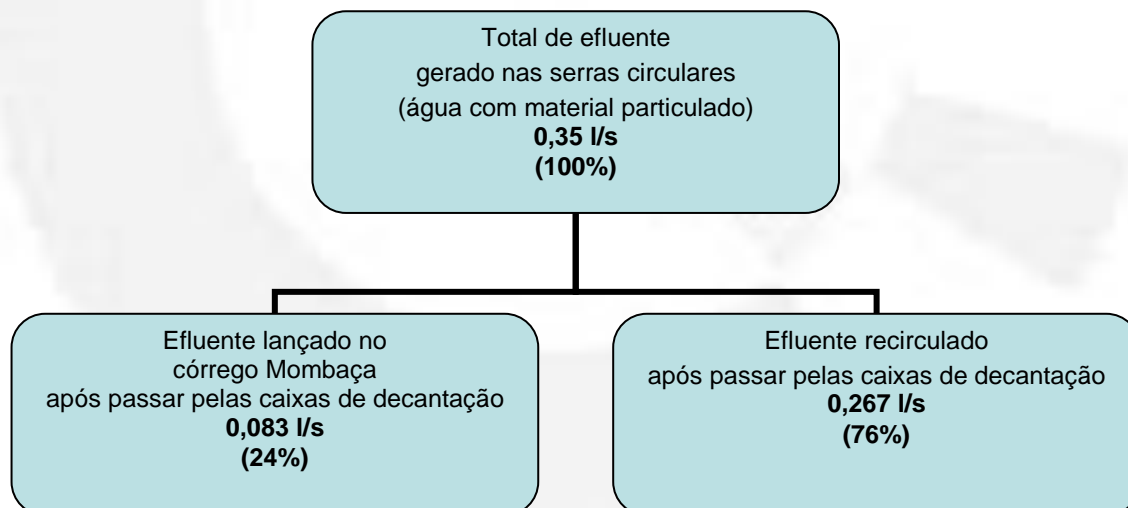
Total de efluente
gerado nas serras circulares
(água com material particulado)
**0,35 l/s**
**(100%)**

Efluente lançado no
córrego Mombaça
após passar pelas caixas de decantação
**0,083 l/s**
**(24%)**

Efluente recirculado
após passar pelas caixas de decantação
**0,267 l/s**
**(76%)**